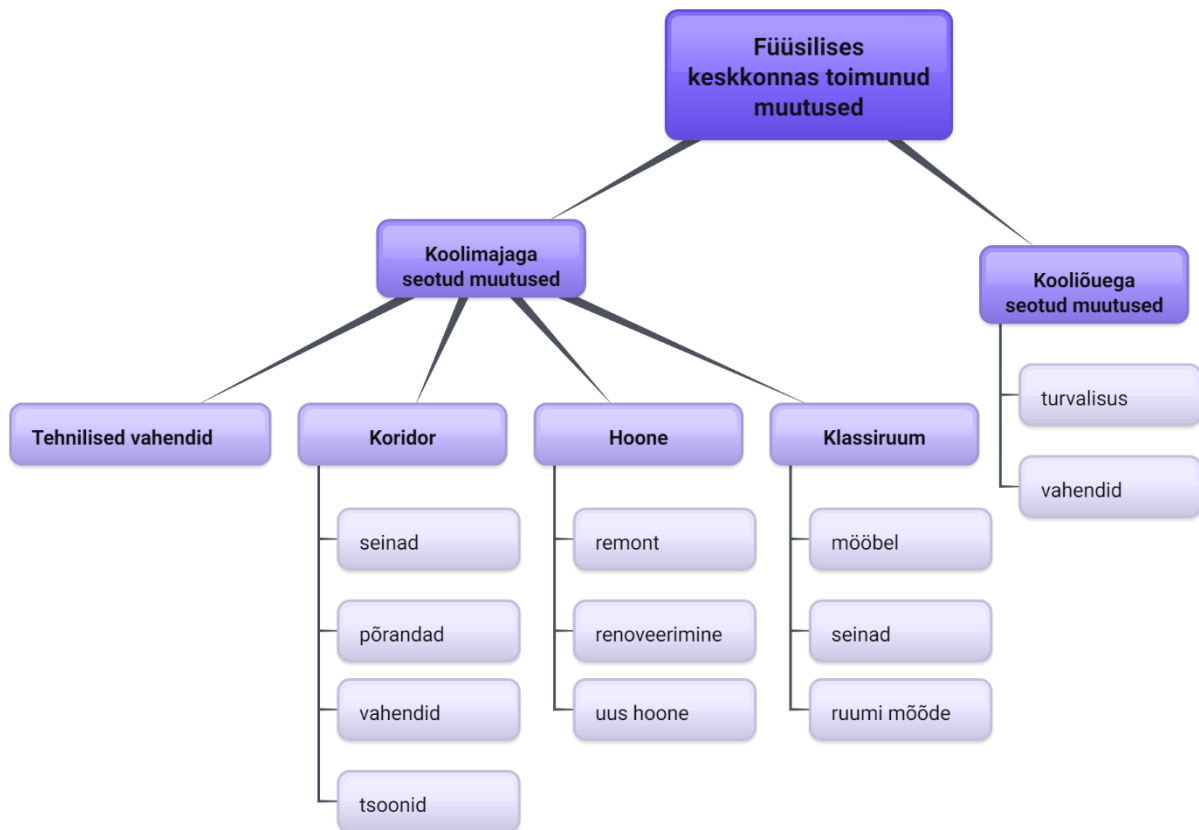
Füüsilises keskkonnas toimunud muutused

Koolimajaga seotud muutused

Kooliõuega seotud muutused

turvalisus

vahendid

Tehnilised vahendid

Koridor

seinad

põrandad

vahendid

tsoonid

Hoone

remont

renoveerimine

uus hoone

Klassiruum

mööbel

seinad

ruumi mõõde